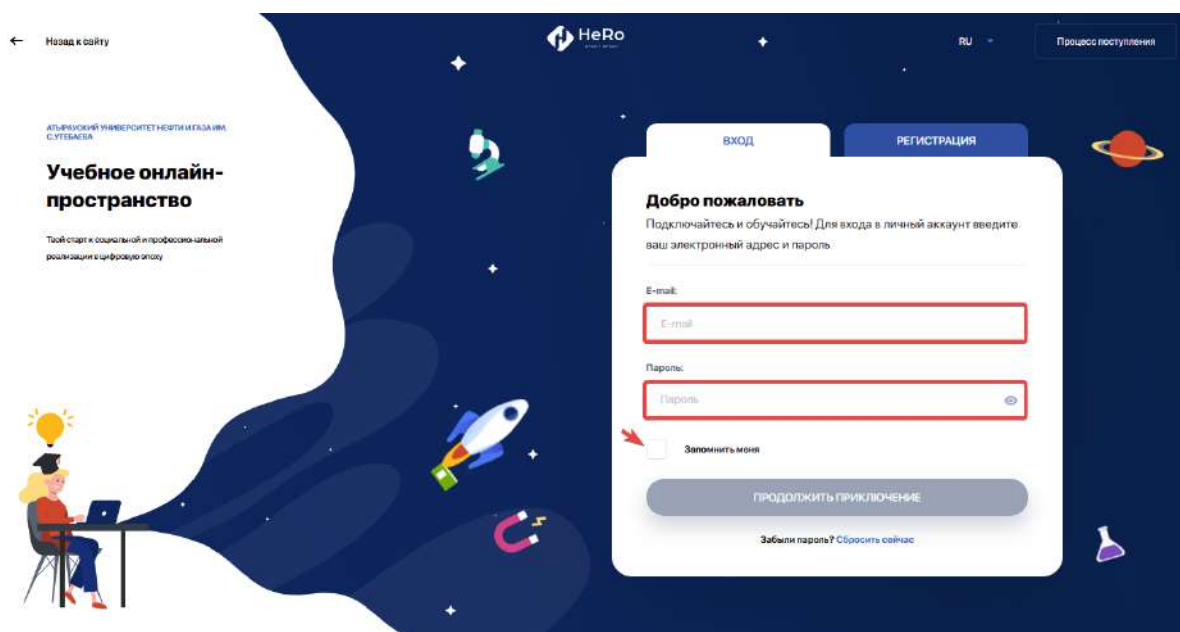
← Назад к сайту

HeRo

RU

Процесс поступления

АТЫРАУСКИЙ УНИВЕРСИТЕТ НЕФТИ И ГАЗА ИМ. С.УТЕБАЕВА

Учебное онлайн-пространство

Твой старт к социальной и профессиональной реализации в цифровую эпоху

ВХОД

РЕГИСТРАЦИЯ

Добро пожаловать

Подключайтесь и обучайтесь! Для входа в личный аккаунт введите ваш электронный адрес и пароль

E-mail:

E-mail

Пароль:

Пароль

Запомнить меня

ПРОДОЛЖИТЬ ПРИКЛЮЧЕНИЕ

Забыли пароль? Сбросить сейчас